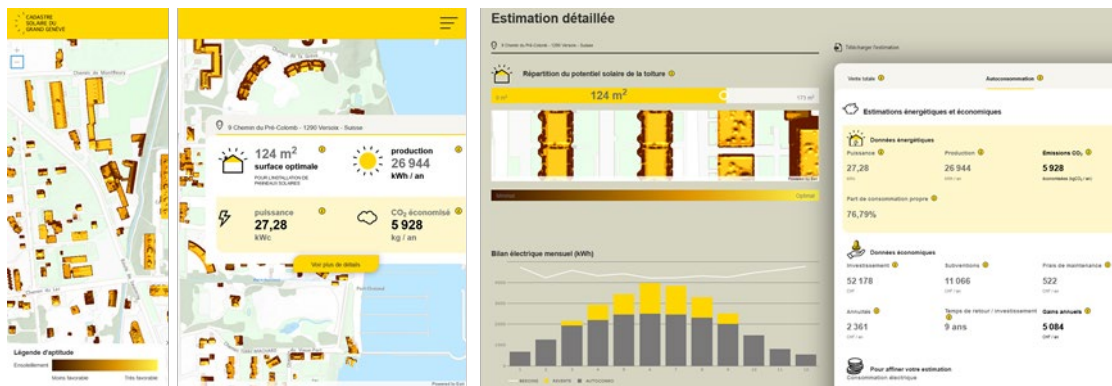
CADASTRE SOLAIRE DU GRAND GENÈVE

Chemin de Montfleury

Légende d'aptitude

Ensoleillement

Moins favorable

Très favorable

9 Chemin du Pré-Colomb - 1290 Versoix - Suisse

124 m²
surface optimale
POUR L'INSTALLATION DE PANNEAUX SOLAIRES

production
26 944
kWh / an

puissance
27,28
kWc

CO₂ économisé
5 928
kg / an

Voir plus de détails

Estimation détaillée

9 Chemin du Pré-Colomb - 1290 Versoix - Suisse

Télécharger l'estimation

Répartition du potentiel solaire de la toiture

0 m²

124 m²

173 m²

Minimal

Optimal

Bilan électrique mensuel (kWh)

Vente totale

Autoconsommation

Estimations énergétiques et économiques

Données énergétiques

Puissance
27,28
kWc

Production
26 944
kWh / an

Émissions CO₂
5 928
économisées (kgCO₂ / an)

Part de consommation propre
76,79%

Données économiques

Investissement
52 178
CHF

Subventions
11 066
CHF

Frais de maintenance
522
CHF / an

Annuités
2 361
CHF / an

Temps de retour / investissement
9 ans

Gains annuels
5 084
CHF / an

Pour affiner votre estimation
Consommation électrique